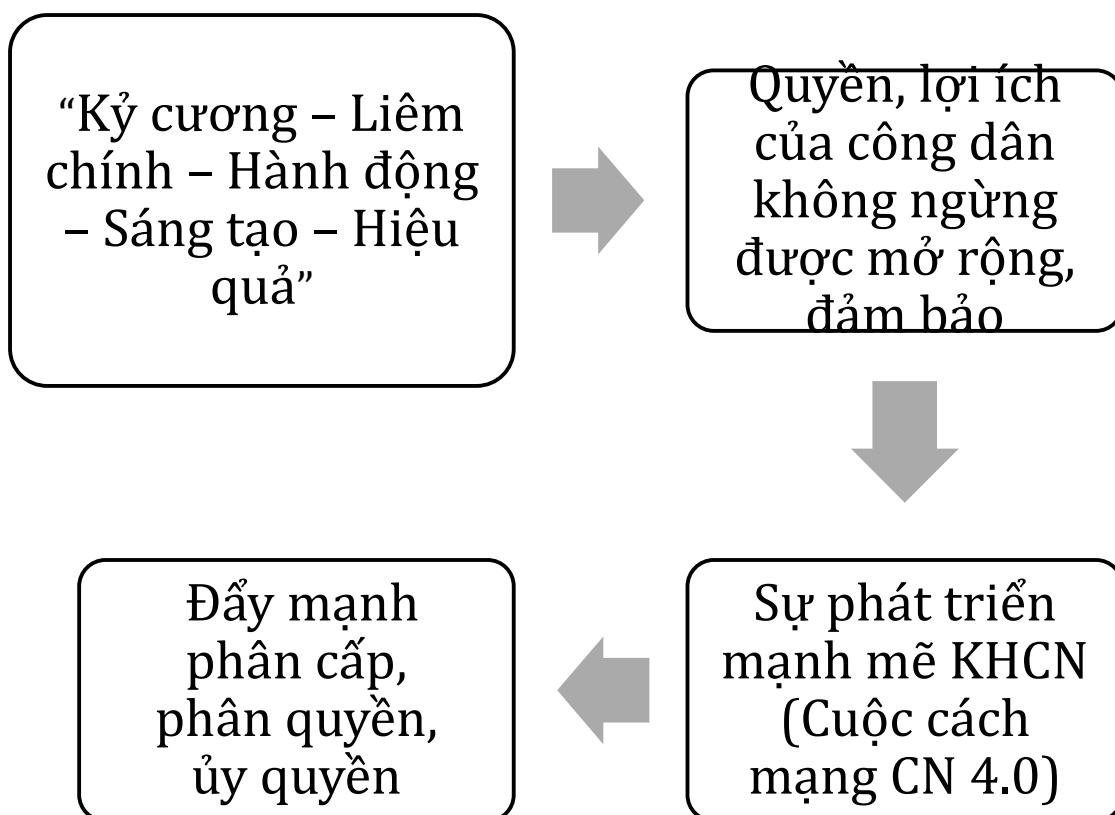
“Kỷ cương – Liêm chính – Hành động – Sáng tạo – Hiệu quả”

Quyền, lợi ích của công dân không ngừng được mở rộng, đảm bảo

Sự phát triển mạnh mẽ KHCN (Cuộc cách mạng CN 4.0)

Đẩy mạnh phân cấp, phân quyền, ủy quyền